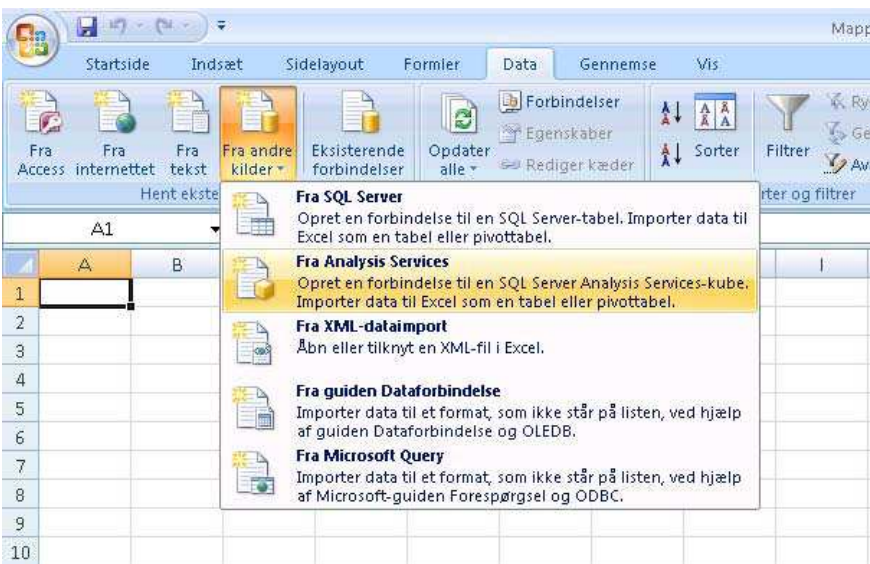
Mapp

Startside Indsæt Sidelayout Formler Data Gennemse Vis

Fra Access Fra internettet Fra tekst Fra andre kilder Eksisterende forbindelser

Hent ekste

Opdater alle

Forbindelser
Egenskaber
Rediger kæder

Sorter

Filtrer

Ry
Ge
Av

rter og filtrer

A1

A B I

1
2
3
4
5
6
7
8
9
10

Fra SQL Server
Opret en forbindelse til en SQL Server-tabel. Importer data til Excel som en tabel eller pivottabel.

Fra Analysis Services
Opret en forbindelse til en SQL Server Analysis Services-kube. Importer data til Excel som en tabel eller pivottabel.

Fra XML-dataimport
Åbn eller tilknyt en XML-fil i Excel.

Fra guiden Dataforbindelse
Importer data til et format, som ikke står på listen, ved hjælp af guiden Dataforbindelse og OLEDB.

Fra Microsoft Query
Importer data til et format, som ikke står på listen, ved hjælp af Microsoft-guiden Forespørgsel og ODBC.